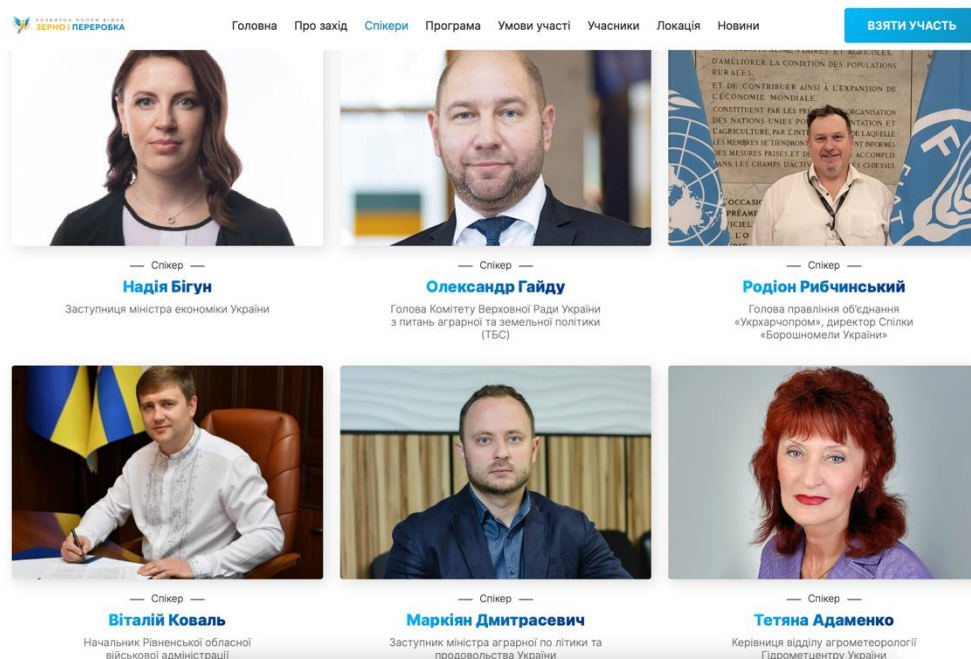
РОЗВИТОК ПІСЛЯ ВІЙНИ
ЗЕРНО | ПЕРЕРОБКА

Головна Про захід Спікери Програма Умови участі Учасники Локація Новини

ВЗЯТИ УЧАСТЬ

AGRICOLES, D'AMÉLIORER LA CONDITION DES POPULATIONS RURALES, ET DE CONTRIBUER AINSI A L'EXPANSION DE L'ÉCONOMIE MONDIALE CONSTITUENT PAR LES PRÉSENTES L'ORGANISATION DES NATIONS UNIES POUR L'ALIMENTATION ET L'AGRICULTURE, PAR L'INTERMÉDIAIRE DE LAQUELLE LES MEMBRES SE TIENDRONT MUTUELLEMENT INFORMÉS DES MESURES PRISES ET DES PROGRÈS ACCOMPLIS DANS LES CHAMPS D'ACTIVITÉ CI-DESSUS

— Спікер —
Надія Бігун
Заступниця міністра економіки України

— Спікер —
Олександр Гайду
Голова Комітету Верховної Ради України з питань аграрної та земельної політики (ТБС)

— Спікер —
Родіон Рибчинський
Голова правління об'єднання «Укрхарчопром», директор Спілки «Борошномели України»

— Спікер —
Віталій Коваль
Начальник Рівненської обласної військової адміністрації

— Спікер —
Маркіян Дмитрасевич
Заступник міністра аграрної по літики та продовольства України

— Спікер —
Тетяна Адаменко
Керівниця відділу агрометеорології Гідрометцентру України